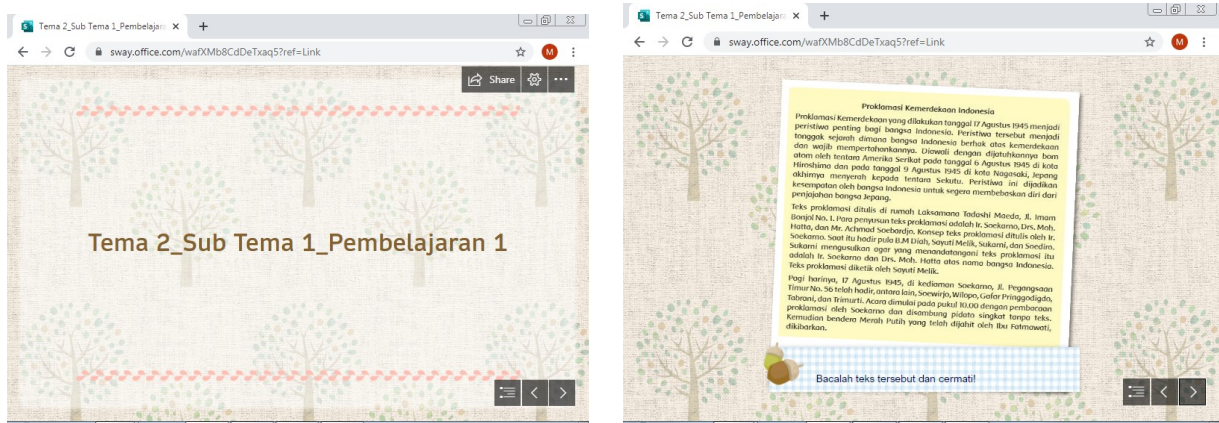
Tema 2_Sub Tema 1_Pembelajar ×
sway.office.com/wafXMb8CdDeTxaq5?ref=Link
M
Share

Tema 2_Sub Tema 1_Pembelajaran 1

Tema 2_Sub Tema 1_Pembelajar ×
sway.office.com/wafXMb8CdDeTxaq5?ref=Link
M

Proklamasi Kemerdekaan Indonesia

Proklamasi Kemerdekaan yang dilakukan tanggal 17 Agustus 1945 menjadi peristiwa penting bagi bangsa Indonesia. Peristiwa tersebut menjadi tonggak sejarah dimana bangsa Indonesia berhak atas kemerdekaan dan wajib mempertahankannya. Diawali dengan dijatuhkannya bom atom oleh tentara Amerika Serikat pada tanggal 6 Agustus 1945 di kota Hiroshima dan pada tanggal 9 Agustus 1945 di kota Nagasaki, Jepang akhirnya menyerah kepada tentara Sekutu. Peristiwa ini dijadikan kesempatan oleh bangsa Indonesia untuk segera membebaskan diri dari penjajahan bangsa Jepang.

Teks proklamasi ditulis di rumah Laksamana Tadashi Maeda, Jl. Imam Bonjol No. 1. Para penyusun teks proklamasi adalah Ir. Soekarno, Drs. Moh. Hatta, dan Mr. Achmad Soebardjo. Konsep teks proklamasi ditulis oleh Ir. Soekarno. Saat itu hadir pula B.M Diah, Sayuti Melik, Sukarni, dan Soediro. Sukarni mengusulkan agar yang menandatangani teks proklamasi itu adalah Ir. Soekarno dan Drs. Moh. Hatta atas nama bangsa Indonesia. Teks proklamasi diketik oleh Sayuti Melik.

Pagi harinya, 17 Agustus 1945, di kediaman Soekarno, Jl. Pegangsaan Timur No. 56 telah hadir, antara lain, Soewirjo, Wilopo, Gafar Pringgodigdo, Tabrani, dan Trimurti. Acara dimulai pada pukul 10.00 dengan pembacaan proklamasi oleh Soekarno dan disambung pidato singkat tanpa teks. Kemudian bendera Merah Putih yang telah dijahit oleh Ibu Fatmawati, dikibarkan.

Bacalah teks tersebut dan cermati!